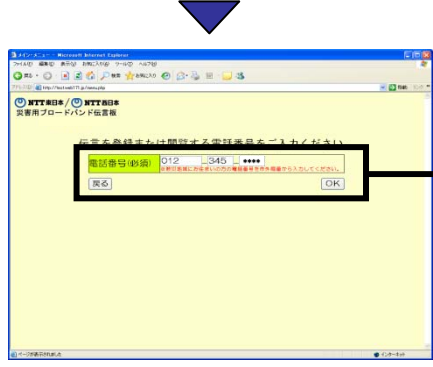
メインメニュー - Microsoft Internet Explorer

ファイル(F) 編集(E) 表示(V) お気に入り(A) ツール(T) ヘルプ(H)

戻る お気に入り

アドレス(D) http://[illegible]/171.jp/menu.php 移動

NTT東日本 / NTT西日本
災害用ブロードバンド伝言板

伝言を登録または閲覧する電話番号をご入力ください

電話番号(必須) 012 - 345 - ●●●●
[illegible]

戻る OK

ページが表示されました インターネット